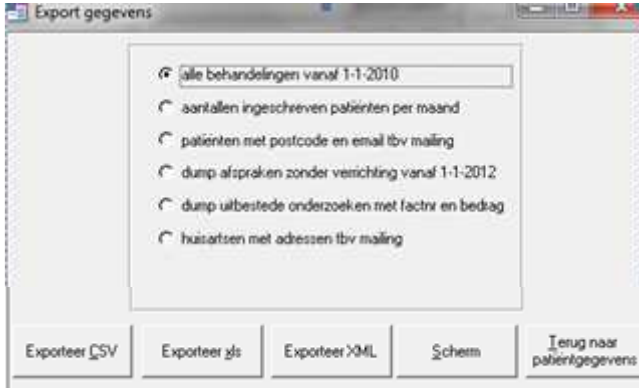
Export gegevens

alle behandelingen vanaf 1-1-2010

aantallen ingeschreven patienten per maand

patienten met postcode en email tbv mailing

dump afspraken zonder verrichting vanaf 1-1-2012

dump uitbestede onderzoeken met factnr en bedrag

huisartsen met adressen tbv mailing

Exporteer CSV

Exporteer xls

Exporteer XML

Scherm

Terug naar patientgegevens